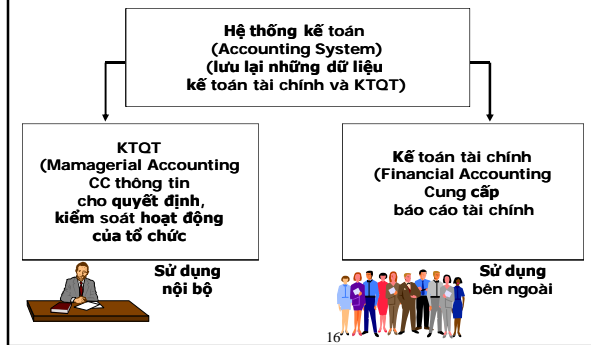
Hệ thống kế toán
(Accounting System)
(lưu lại những dữ liệu
kế toán tài chính và KTQT)

KTQT
(Mamagerial Accounting
CC thông tin
cho quyết định,
kiểm soát hoạt động
của tổ chức

Kế toán tài chính
(Financial Accounting
Cung cấp
báo cáo tài chính

Sử dụng
nội bộ

Sử dụng
bên ngoài

16